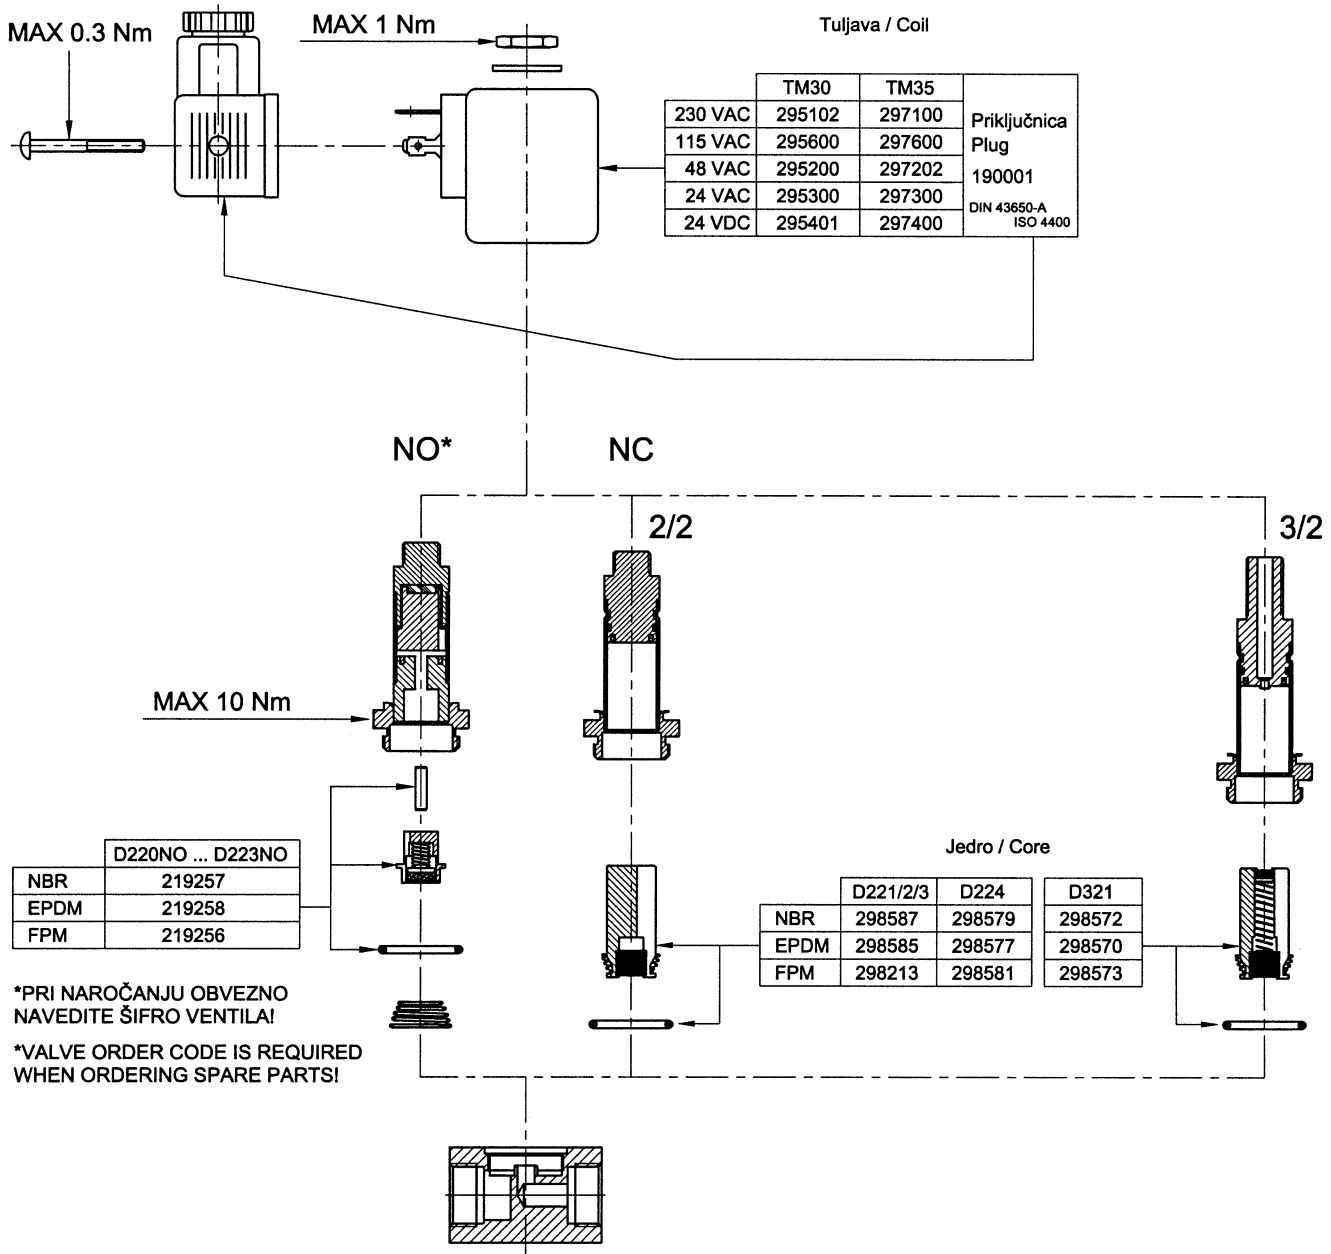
MAX 0.3 Nm

MAX 1 Nm

Tuljava / Coil

| | TM30 | TM35 | |
|---|---|---|---|
| 230 VAC | 295102 | 297100 | Priključnica Plug |
| 115 VAC | 295600 | 297600 | |
| 48 VAC | 295200 | 297202 | 190001 |
| 24 VAC | 295300 | 297300 | |
| 24 VDC | 295401 | 297400 | DIN 43650-A ISO 4400 |

NO*

NC

2/2

3/2

MAX 10 Nm

| | D220NO ... D223NO |
|---|---|
| NBR | 219257 |
| EPDM | 219258 |
| FPM | 219256 |

*PRI NAROČANJU OBVEZNO NAVEDITE ŠIFRO VENTILA!

*VALVE ORDER CODE IS REQUIRED WHEN ORDERING SPARE PARTS!

Jedro / Core

| | D221/2/3 | D224 | D321 |
|---|---|---|---|
| NBR | 298587 | 298579 | 298572 |
| EPDM | 298585 | 298577 | 298570 |
| FPM | 298213 | 298581 | 298573 |